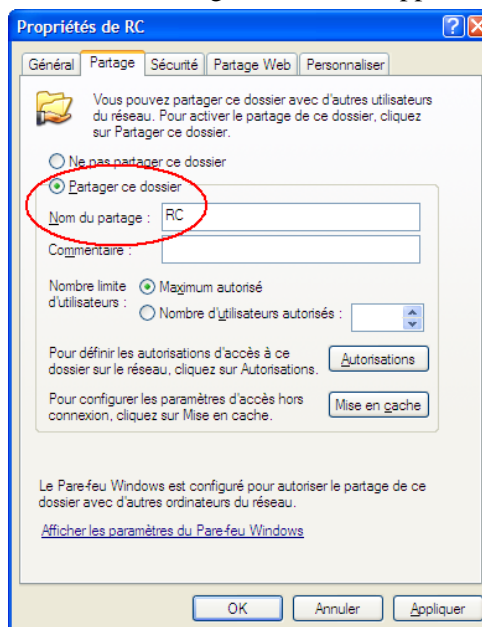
Propriétés de RC

Général | Partage | Sécurité | Partage Web | Personnaliser

Vous pouvez partager ce dossier avec d'autres utilisateurs du réseau. Pour activer le partage de ce dossier, cliquez sur Partager ce dossier.

Ne pas partager ce dossier

Partager ce dossier

Nom du partage : RC

Commentaire :

Nombre limite d'utilisateurs :

Maximum autorisé

Nombre d'utilisateurs autorisés :

Pour définir les autorisations d'accès à ce dossier sur le réseau, cliquez sur Autorisations.

Autorisations

Pour configurer les paramètres d'accès hors connexion, cliquez sur Mise en cache.

Mise en cache

Le Pare-feu Windows est configuré pour autoriser le partage de ce dossier avec d'autres ordinateurs du réseau.

Afficher les paramètres du Pare-feu Windows

OK | Annuler | Appliquer